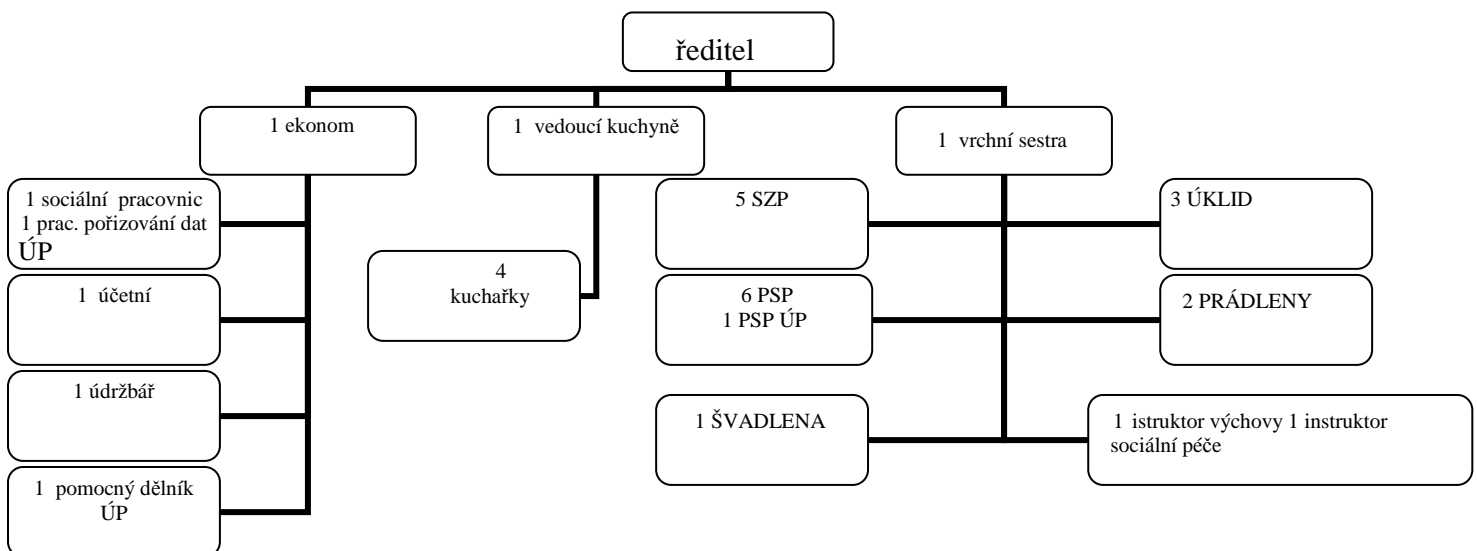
ředitel

1 ekonom

1 vedoucí kuchyně

1 vrchní sestra

1 sociální pracovnic
1 prac. pořizování dat ÚP

1 účetní

1 údržbář

1 pomocný dělník ÚP

4
kuchařky

5 SZP

6 PSP
1 PSP ÚP

1 ŠVADLENA

3 ÚKLID

2 PRÁDLENY

1 istruktor výchovy 1 instruktor sociální péče